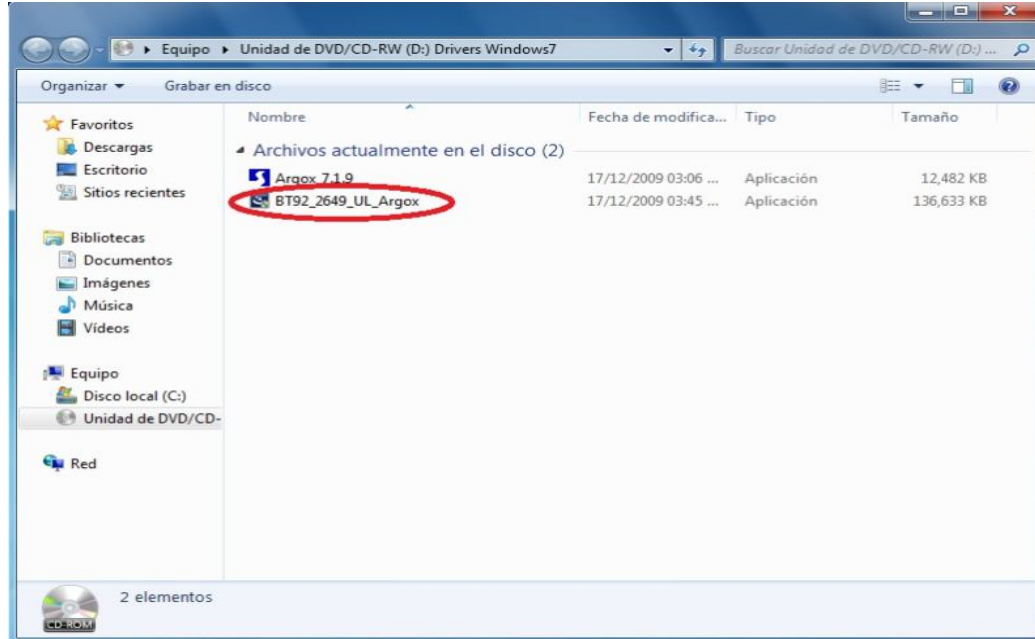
▸ Equipo ▸ Unidad de DVD/CD-RW (D:) Drivers Windows7

Buscar Unidad de DVD/CD-RW (D:) ...

Organizar ▾ Grabar en disco

Favoritos
Descargas
Escritorio
Sitios recientes

Bibliotecas
Documentos
Imágenes
Música
Vídeos

Equipo
Disco local (C:)
Unidad de DVD/CD-

Red

| Nombre | Fecha de modifica... | Tipo | Tamaño |
|---|---|---|---|
| Archivos actualmente en el disco (2) | | | |
| Argox 7.1.9 | 17/12/2009 03:06 ... | Aplicación | 12,482 KB |
| BT92_2649_UL_Argox | 17/12/2009 03:45 ... | Aplicación | 136,633 KB |

CD-ROM
2 elementos